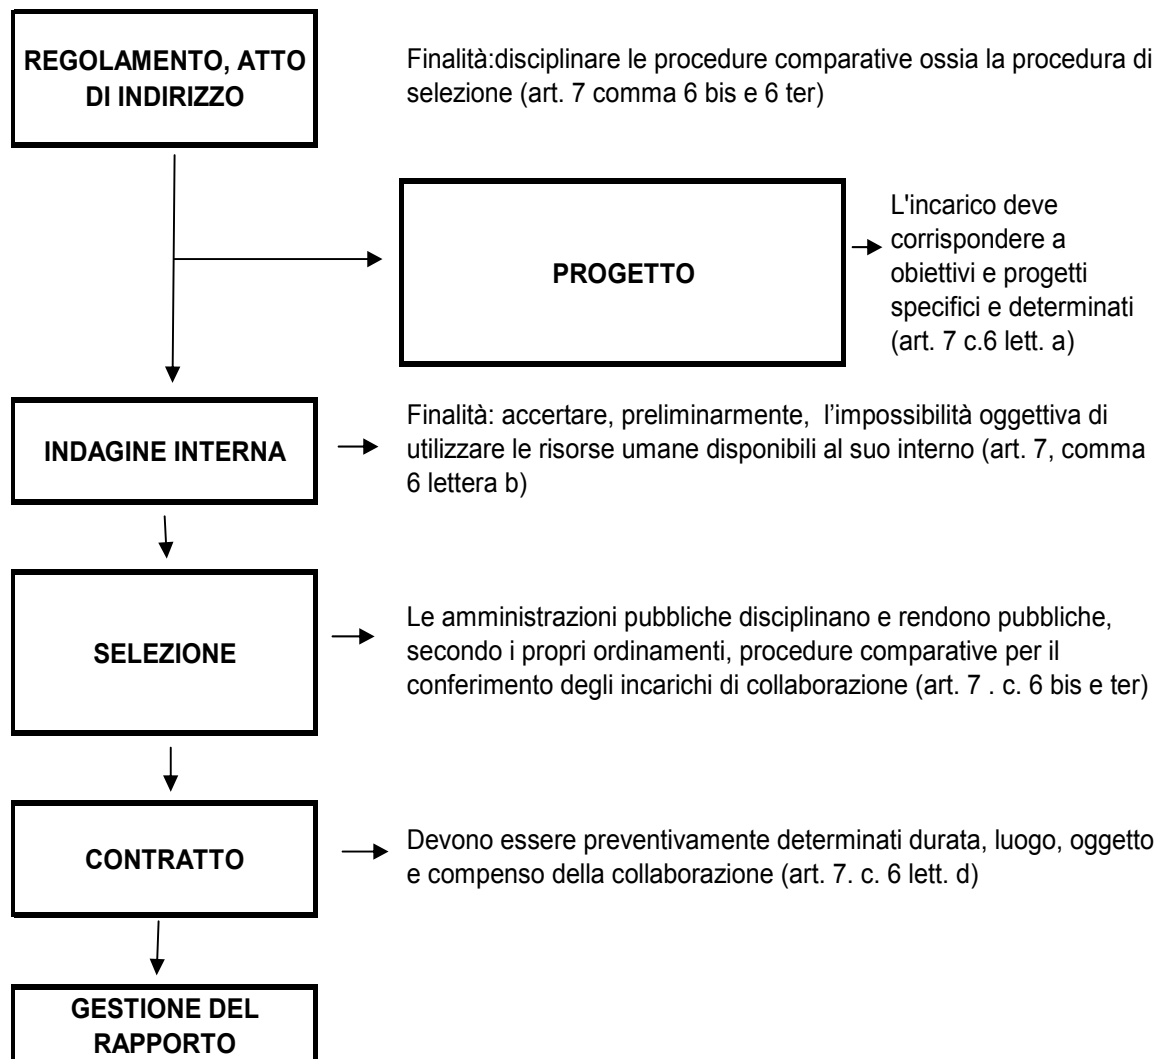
REGOLAMENTO, ATTO DI INDIRIZZO

Finalità:disciplinare le procedure comparative ossia la procedura di selezione (art. 7 comma 6 bis e 6 ter)

PROGETTO

L'incarico deve corrispondere a obiettivi e progetti specifici e determinati (art. 7 c.6 lett. a)

INDAGINE INTERNA

Finalità: accertare, preliminarmente, l'impossibilità oggettiva di utilizzare le risorse umane disponibili al suo interno (art. 7, comma 6 lettera b)

SELEZIONE

Le amministrazioni pubbliche disciplinano e rendono pubbliche, secondo i propri ordinamenti, procedure comparative per il conferimento degli incarichi di collaborazione (art. 7 . c. 6 bis e ter)

CONTRATTO

Devono essere preventivamente determinati durata, luogo, oggetto e compenso della collaborazione (art. 7. c. 6 lett. d)

GESTIONE DEL RAPPORTO